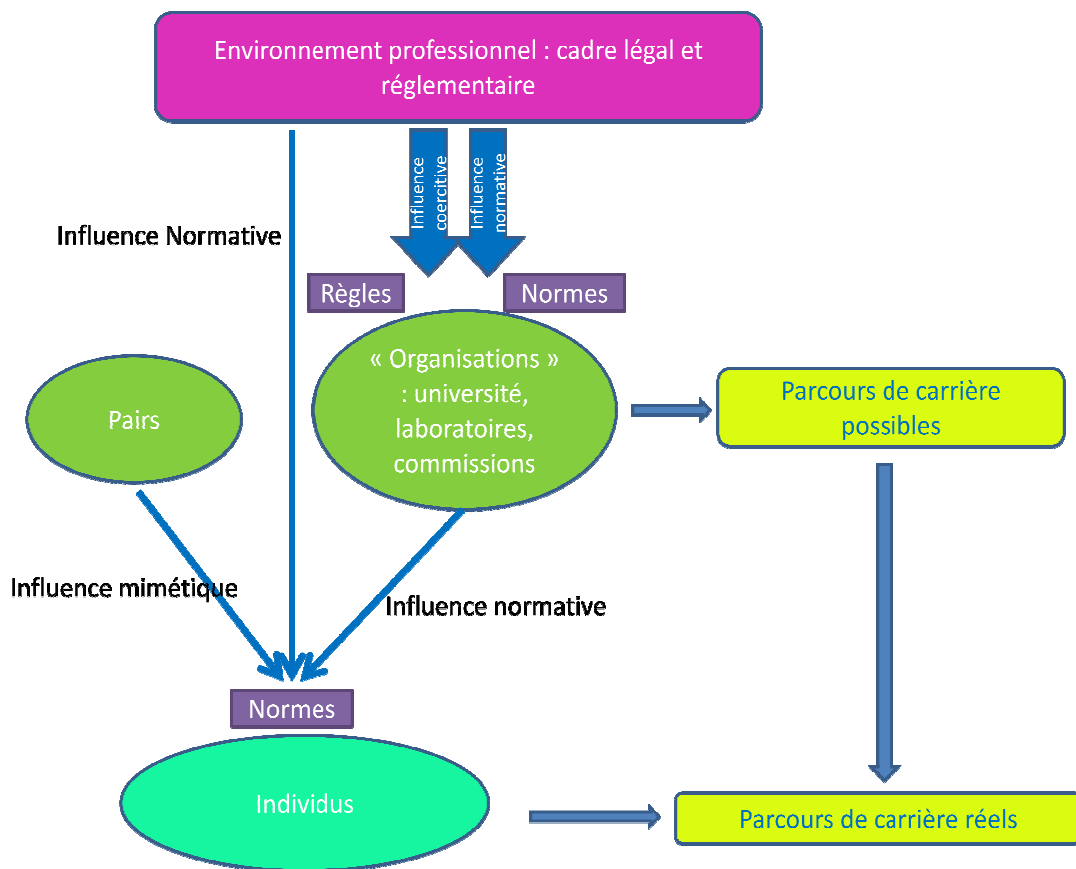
Environnement professionnel : cadre légal et réglementaire

Influence coercitive

Influence normative

Influence Normative

Règles

Normes

Pairs

« Organisations » : université, laboratoires, commissions

Parcours de carrière possibles

Influence mimétique

Influence normative

Normes

Individus

Parcours de carrière réels